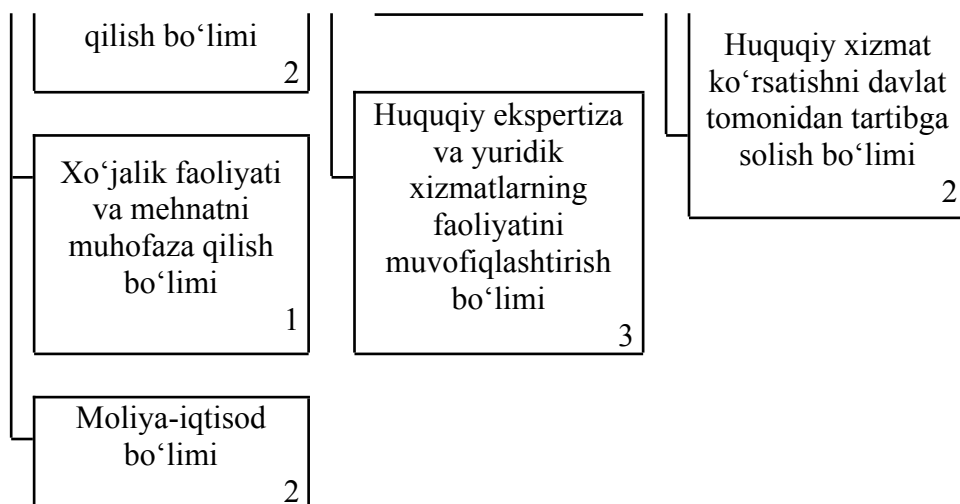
qilish bo‘limi
2

Xo‘jalik faoliyati va mehnatni muhofaza qilish bo‘limi
1

Moliya-iqtisod bo‘limi
2

Huquqiy ekspertiza va yuridik xizmatlarning faoliyatini muvofiqlashtirish bo‘limi
3

Huquqiy xizmat ko‘rsatishni davlat tomonidan tartibga solish bo‘limi
2